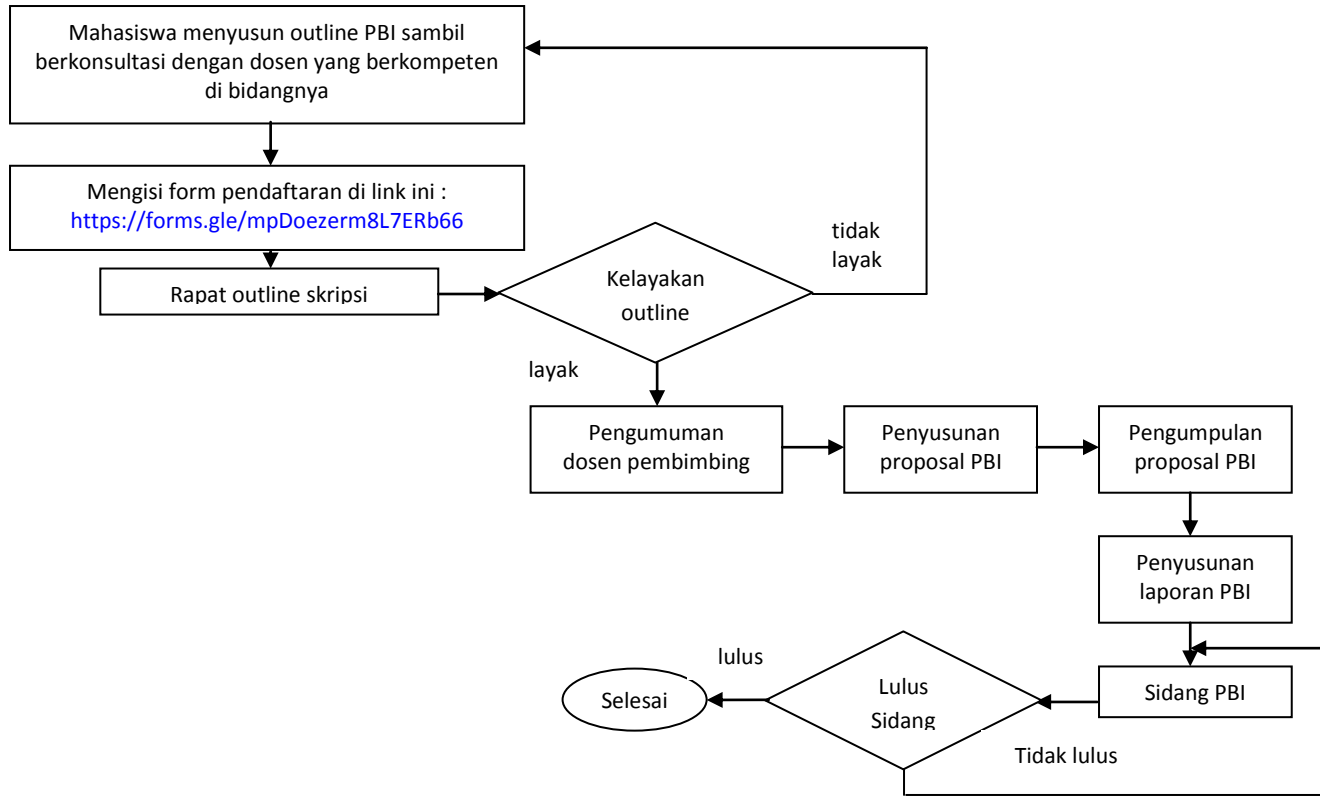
Mahasiswa menyusun outline PBI sambil berkonsultasi dengan dosen yang berkompeten di bidangnya

Mengisi form pendaftaran di link ini : https://forms.gle/mpDoezerm8L7ERb66

Rapat outline skripsi

Kelayakan outline

tidak layak

layak

Pengumuman dosen pembimbing

Penyusunan proposal PBI

Pengumpulan proposal PBI

Penyusunan laporan PBI

Sidang PBI

Lulus Sidang

lulus

Selesai

Tidak lulus